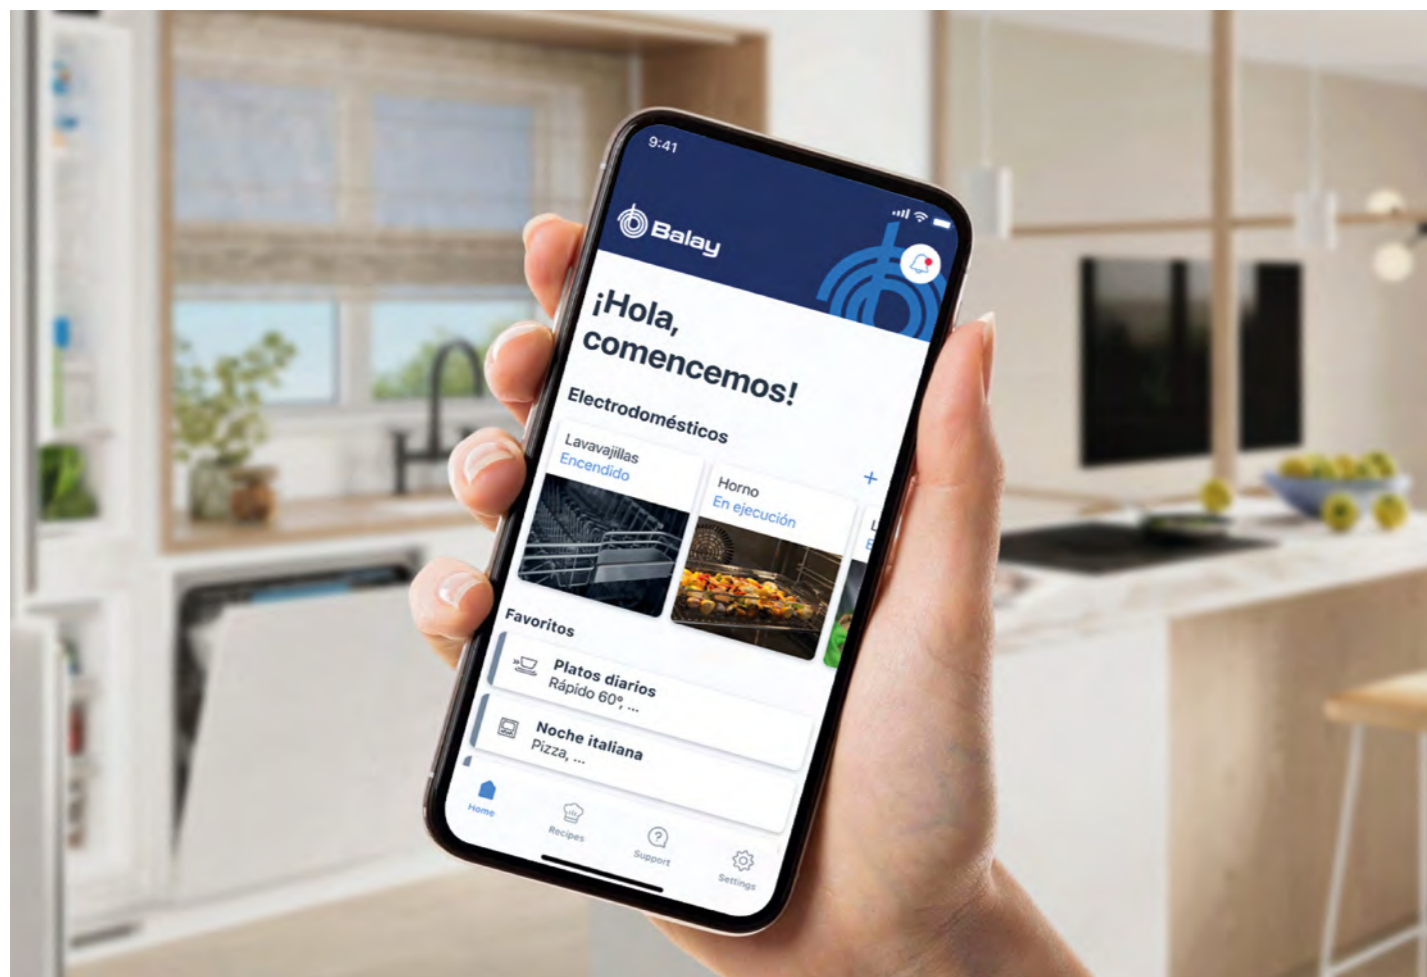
9:41

Balay

¡Hola, comencemos!

Electrodomésticos

+

Lavavajillas
Encendido

Horno
En ejecución

Favoritos

Platos diarios
Rápido 60°, ...

Noche italiana
Pizza, ...

Home

Recipes

Support

Settings